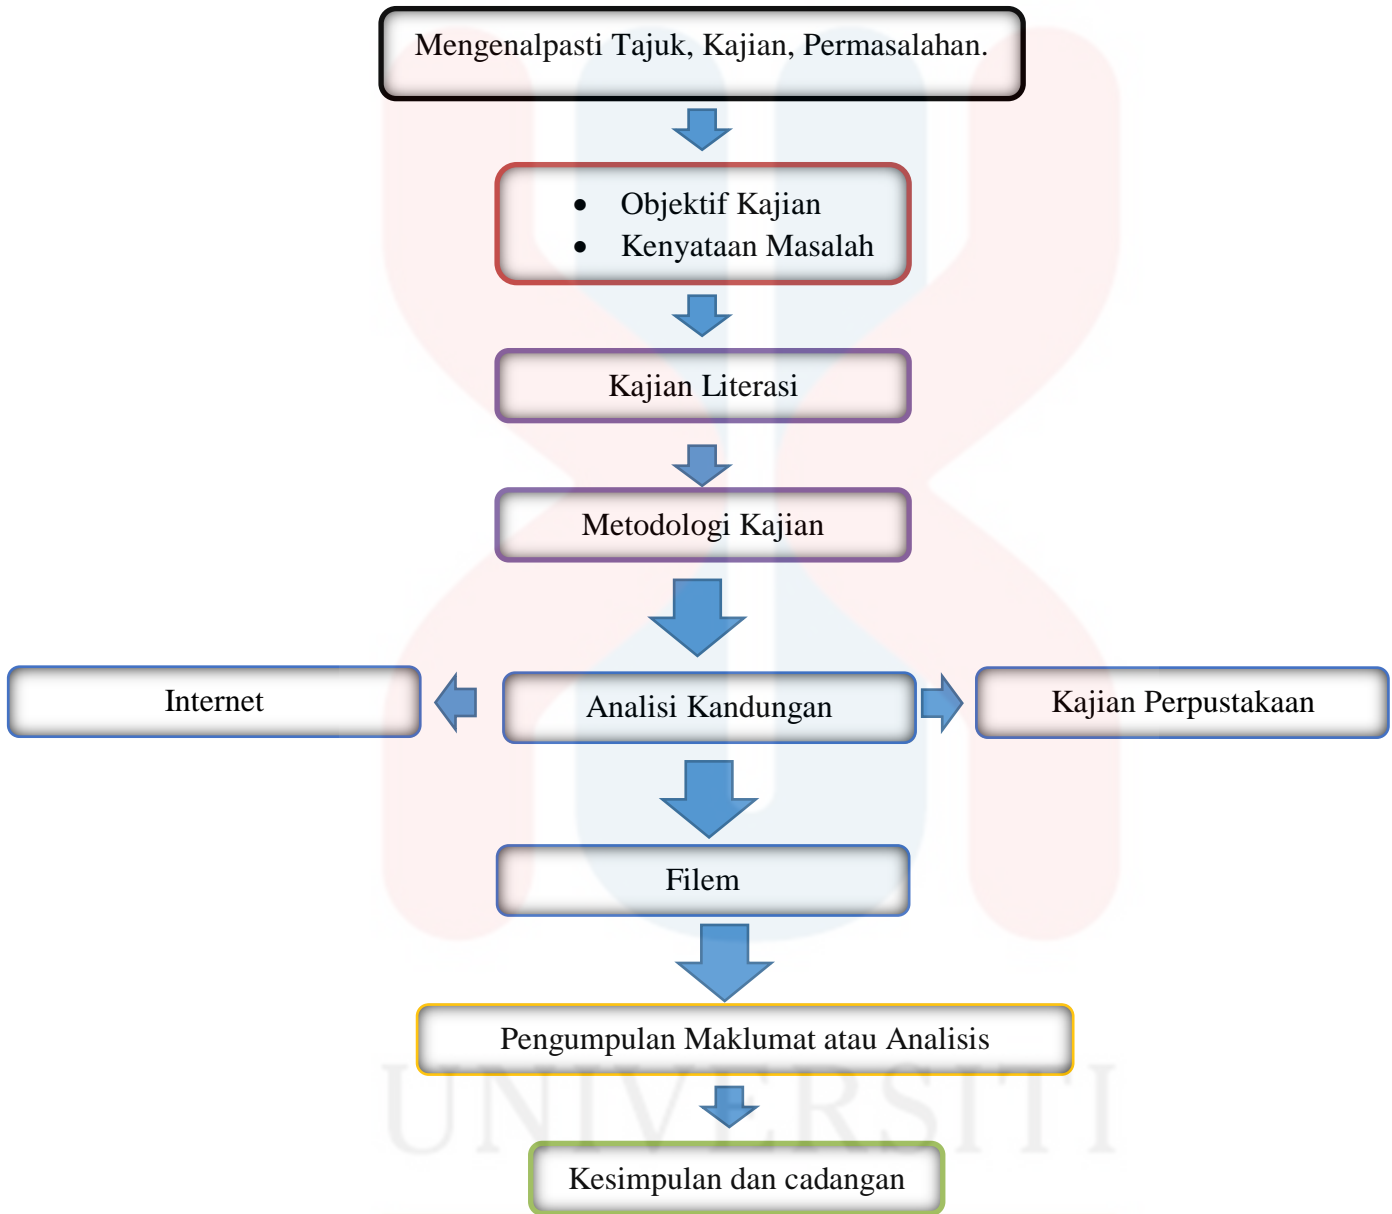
Mengenalpasti Tajuk, Kajian, Permasalahan.

- Objektif Kajian
- Kenyataan Masalah

Kajian Literasi

Metodologi Kajian

Internet

Analisi Kandungan

Kajian Perpustakaan

Filem

Pengumpulan Maklumat atau Analisis

Kesimpulan dan cadangan

UNIVERSITI